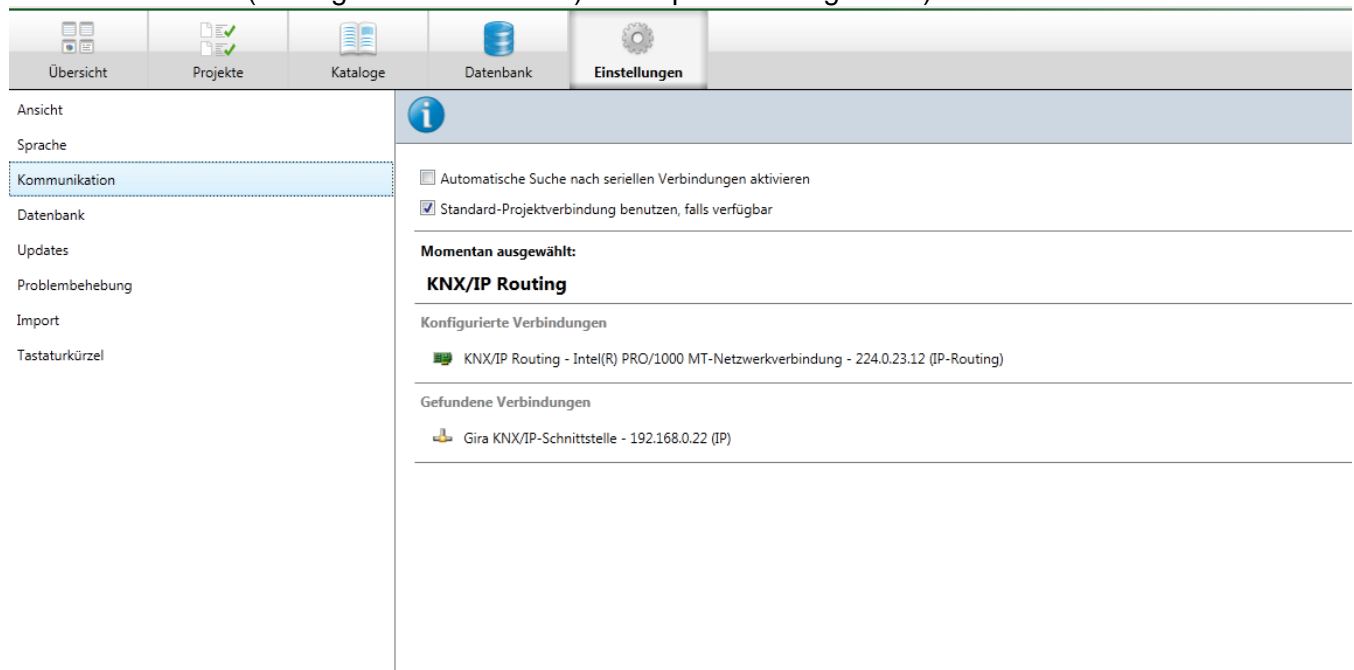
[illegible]

Übersicht Projekte Kataloge Datenbank Einstellungen

Ansicht
Sprache
Kommunikation
Datenbank
Updates
Problembehebung
Import
Tastaturkürzel

Automatische Suche nach seriellen Verbindungen aktivieren
Standard-Projektverbindung benutzen, falls verfügbar

Momentan ausgewählt:

KNX/IP Routing

Konfigurierte Verbindungen

KNX/IP Routing - Intel(R) PRO/1000 MT-Netzwerkverbindung - 224.0.23.12 (IP-Routing)

Gefundene Verbindungen

Gira KNX/IP-Schnittstelle - 192.168.0.22 (IP)